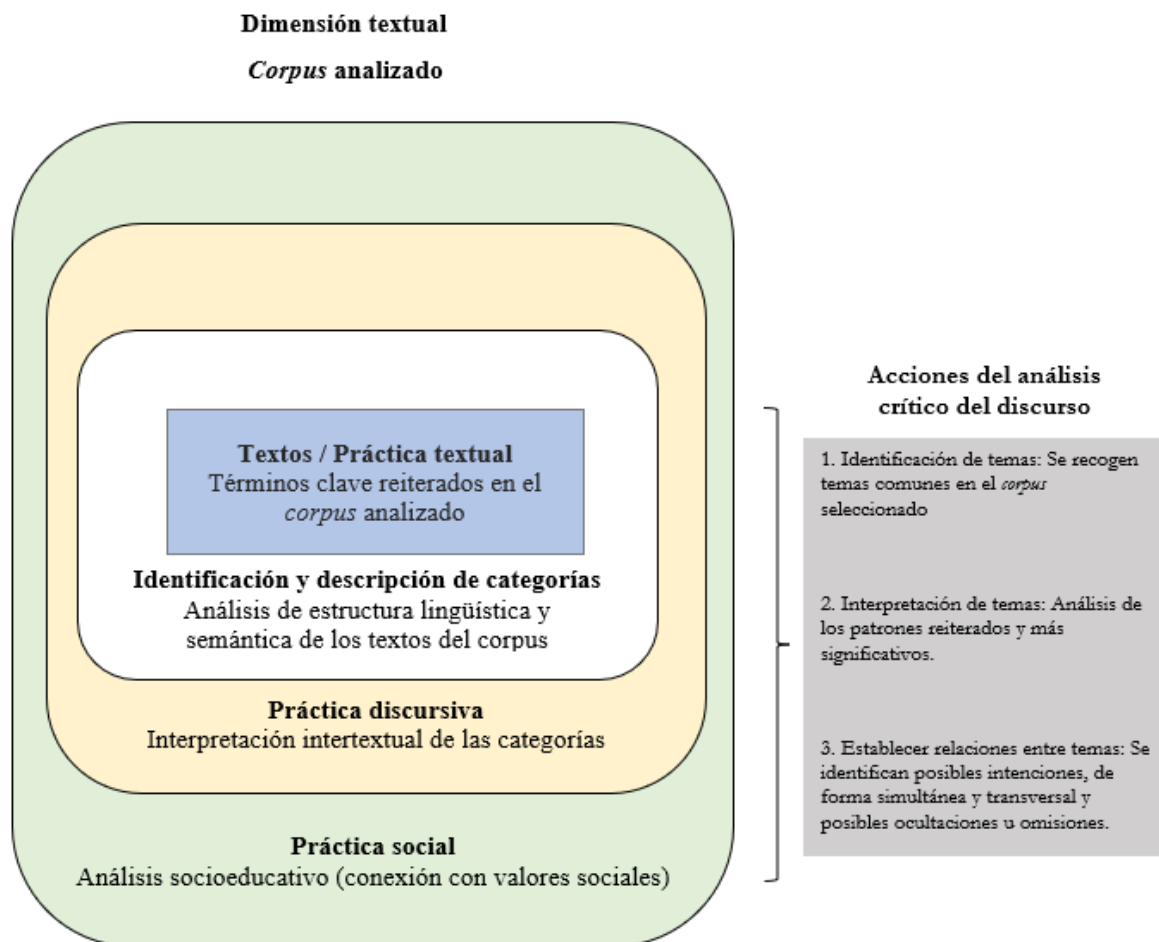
**Dimensión textual**

*Corpus* **analizado**

**Textos / Práctica textual**
Términos clave reiterados en el *corpus* analizado

**Identificación y descripción de categorías**
Análisis de estructura lingüística y semántica de los textos del corpus

**Práctica discursiva**
Interpretación intertextual de las categorías

**Práctica social**
Análisis socioeducativo (conexión con valores sociales)

**Acciones del análisis crítico del discurso**

1. Identificación de temas: Se recogen temas comunes en el *corpus* seleccionado

2. Interpretación de temas: Análisis de los patrones reiterados y más significativos.

3. Establecer relaciones entre temas: Se identifican posibles intenciones, de forma simultánea y transversal y posibles ocultaciones u omisiones.